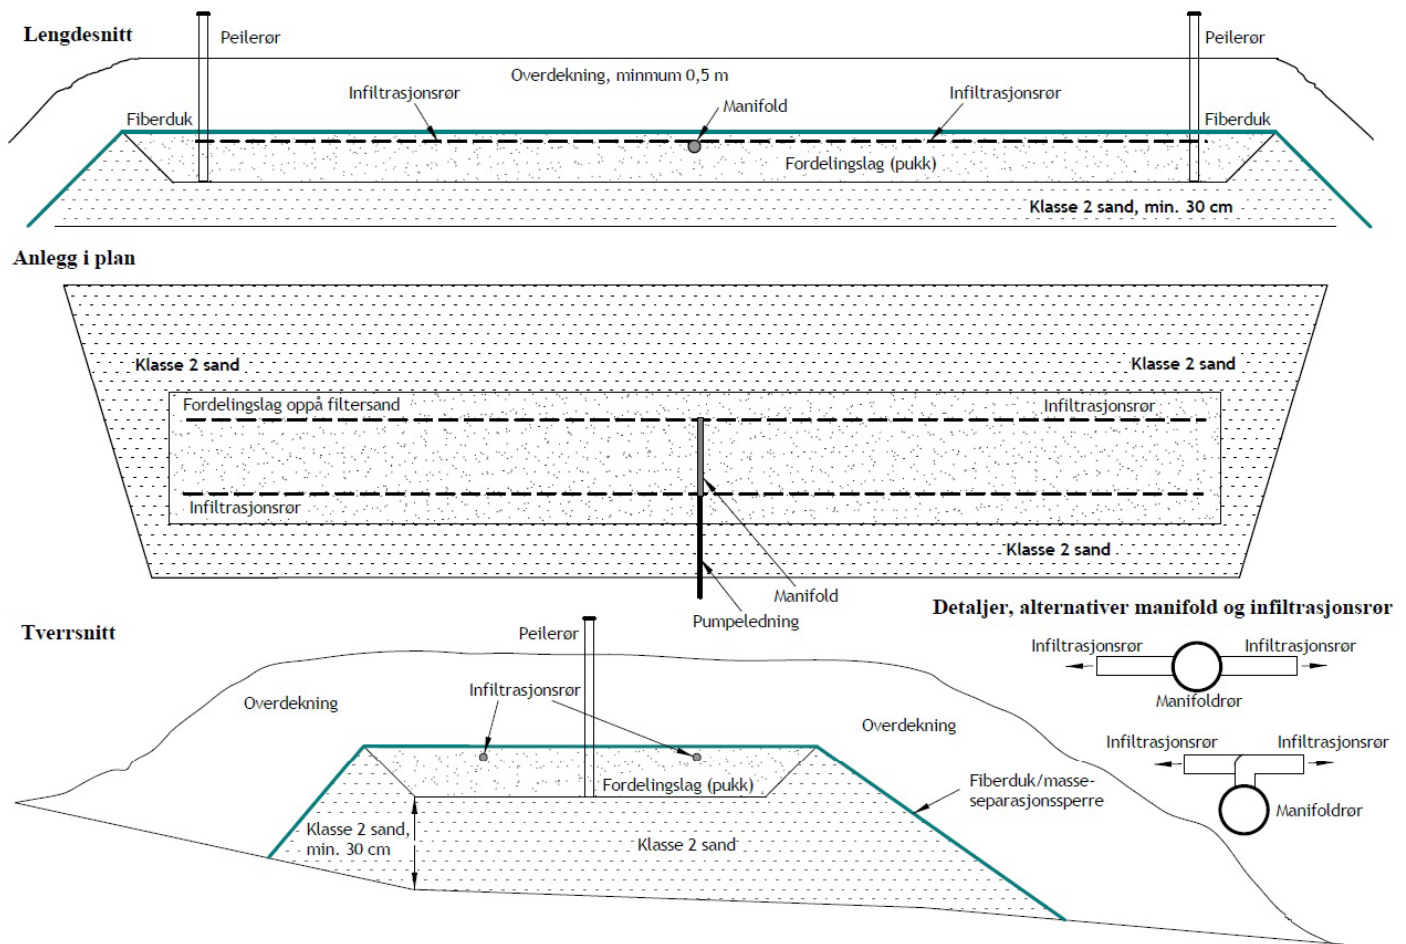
Lengdesnitt

Peilerør

Peilerør

Overdekning, minmum 0,5 m

Infiltrasjonsrør

Manifold

Infiltrasjonsrør

Fiberduk

Fiberduk

Fordelingslag (pukk)

Klasse 2 sand, min. 30 cm

Anlegg i plan

Klasse 2 sand

Klasse 2 sand

Fordelingslag oppå filtersand

Infiltrasjonsrør

Infiltrasjonsrør

Klasse 2 sand

Manifold

Pumpeledning

Detaljer, alternativer manifold og infiltrasjonsrør

Tverrsnitt

Peilerør

Infiltrasjonsrør

Infiltrasjonsrør

Manifoldrør

Overdekning

Infiltrasjonsrør

Overdekning

Infiltrasjonsrør

Infiltrasjonsrør

Fordelingslag (pukk)

Fiberduk/masseseparasjonssperre

Manifoldrør

Klasse 2 sand, min. 30 cm

Klasse 2 sand